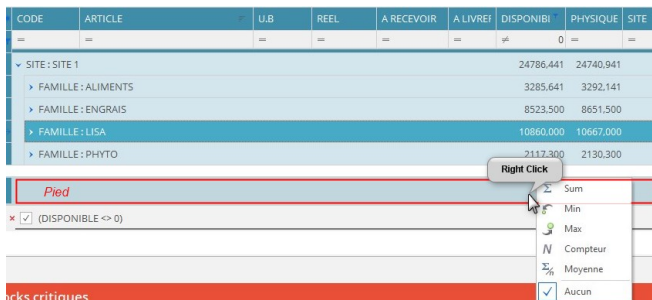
| CODE | ARTICLE | U.B | REEL | A RECEVOIR | A LIVREI | DISPONIBI | PHYSIQUE | SITE |
|---|---|---|---|---|---|---|---|---|
| = | = | = | = | = | = | ≠ 0 | = | = |

SITE : SITE 1 24786,441 24740,941
FAMILLE : ALIMENTS 3285,641 3292,141
FAMILLE : ENGRAIS 8523,500 8651,500
FAMILLE : LISA 10860,000 10667,000
FAMILLE : PHYTO 2117,300 2130,300

Pied

Right Click

Sum
Min
Max
Compteur
Moyenne
Aucun

(DISPONIBLE <> 0)

ocks critiques